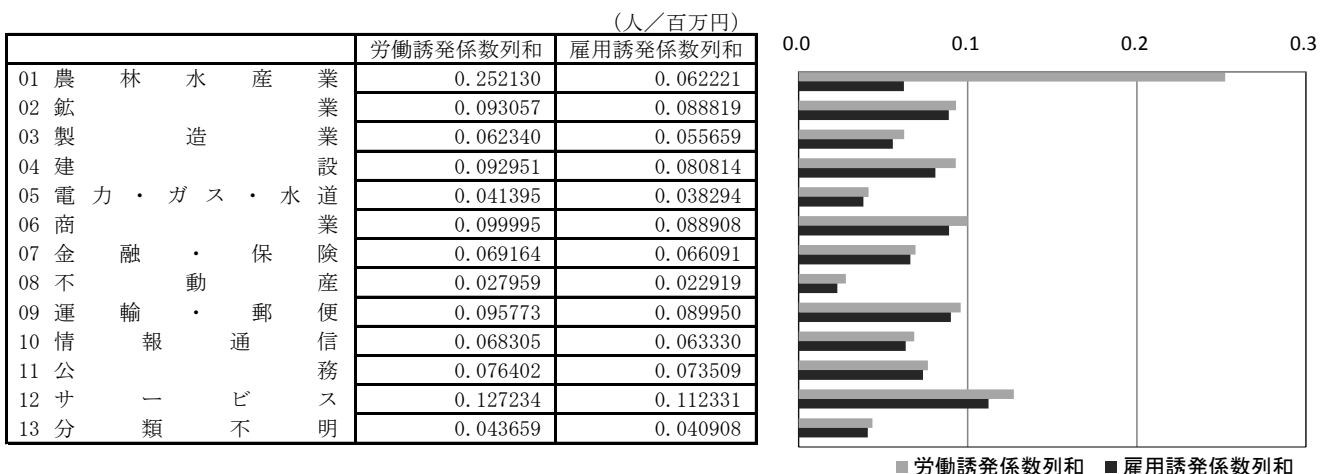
（人／百万円）

| | 労働誘発係数列和 | 雇用誘発係数列和 |
|---|---|---|
| 01 農林水産業 | 0.252130 | 0.062221 |
| 02 鉱業 | 0.093057 | 0.088819 |
| 03 製造業 | 0.062340 | 0.055659 |
| 04 建設 | 0.092951 | 0.080814 |
| 05 電力・ガス・水道 | 0.041395 | 0.038294 |
| 06 商業 | 0.099995 | 0.088908 |
| 07 金融・保険 | 0.069164 | 0.066091 |
| 08 不動産 | 0.027959 | 0.022919 |
| 09 運輸・郵便 | 0.095773 | 0.089950 |
| 10 情報通信 | 0.068305 | 0.063330 |
| 11 公務 | 0.076402 | 0.073509 |
| 12 サービス | 0.127234 | 0.112331 |
| 13 分類不明 | 0.043659 | 0.040908 |

0.0 0.1 0.2 0.3

■ 労働誘発係数列和 ■ 雇用誘発係数列和